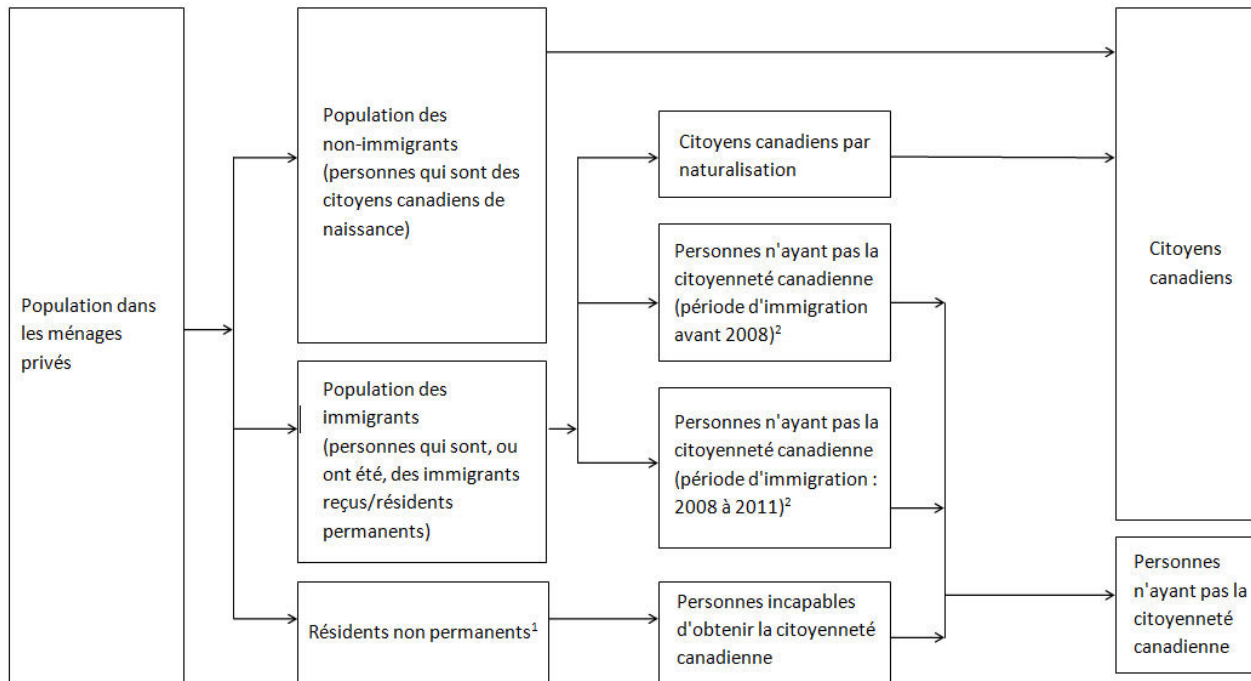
Population dans les ménages privés

Population des non-immigrants (personnes qui sont des citoyens canadiens de naissance)

Population des immigrants (personnes qui sont, ou ont été, des immigrants reçus/résidents permanents)

Résidents non permanents$^1$

Citoyens canadiens par naturalisation

Personnes n'ayant pas la citoyenneté canadienne (période d'immigration avant 2008)$^2$

Personnes n'ayant pas la citoyenneté canadienne (période d'immigration : 2008 à 2011)$^2$

Personnes incapables d'obtenir la citoyenneté canadienne

Citoyens canadiens

Personnes n'ayant pas la citoyenneté canadienne